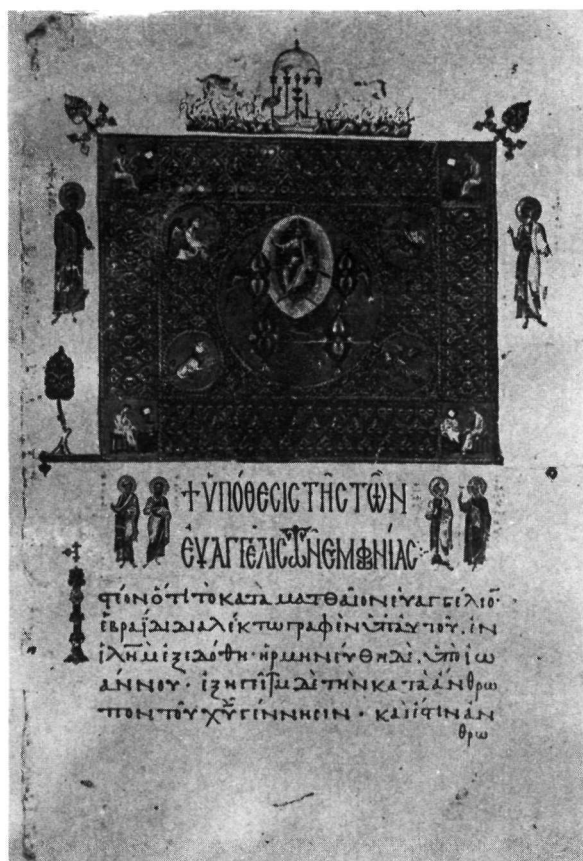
+ ὙΠΟΘΕCΙC ΤΗC ΤΩΝ ΕΥΑΓΓΕΛΙCΤ(ΩΝ) ΣΥΜΦΩΝΙΑC·

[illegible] ὅτι τὸ κατὰ ματθαῖον εὐαγγέλιον ἑβραΐδι διαλέκτῳ γραφὲν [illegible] ἐν ἱερουσαλὴμ ἐξεδόθη· ἡρμηνεύθη δὲ ὑπὸ ἰωάννου· ἐξηγεῖται δὲ τὴν κατὰ ἄνθρωπον τοῦ χ(ριστο)ῦ γέννησιν· καὶ ἔστιν ἀνθρω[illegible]